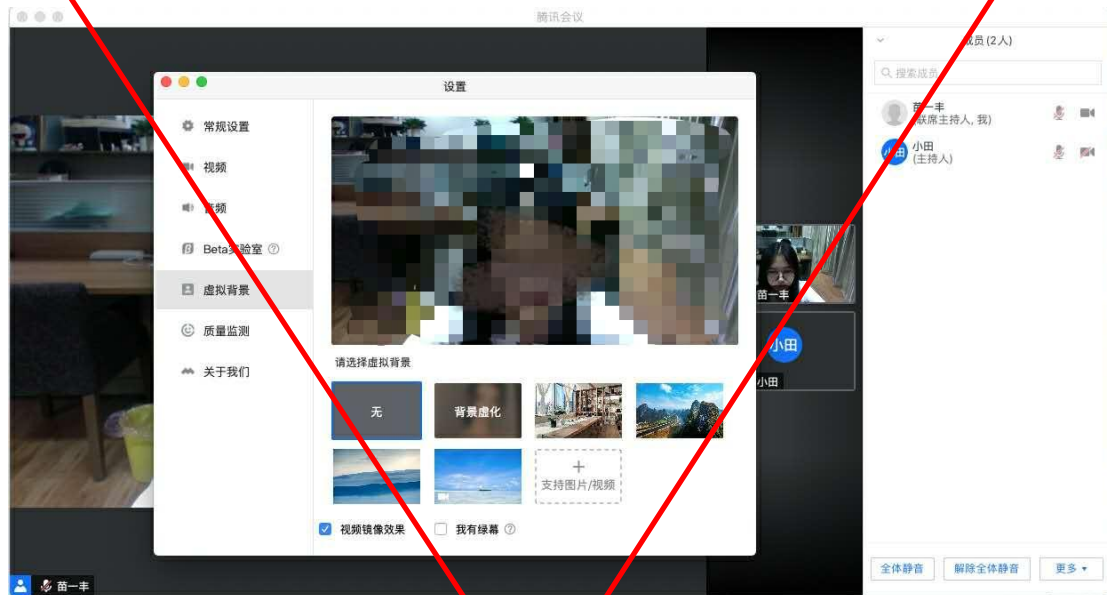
腾讯会议

设置

常规设置
视频
音频
Beta实验室 ⓘ
虚拟背景
质量监测
关于我们

请选择虚拟背景
无
背景虚化
+
支持图片/视频

视频镜像效果
我有绿幕 ⓘ

成员(2人)
搜索成员
苗一丰
(联席主持人, 我)
小田
(主持人)

苗一丰
小田
小田

全体静音
解除全体静音
更多 ▾

苗一丰